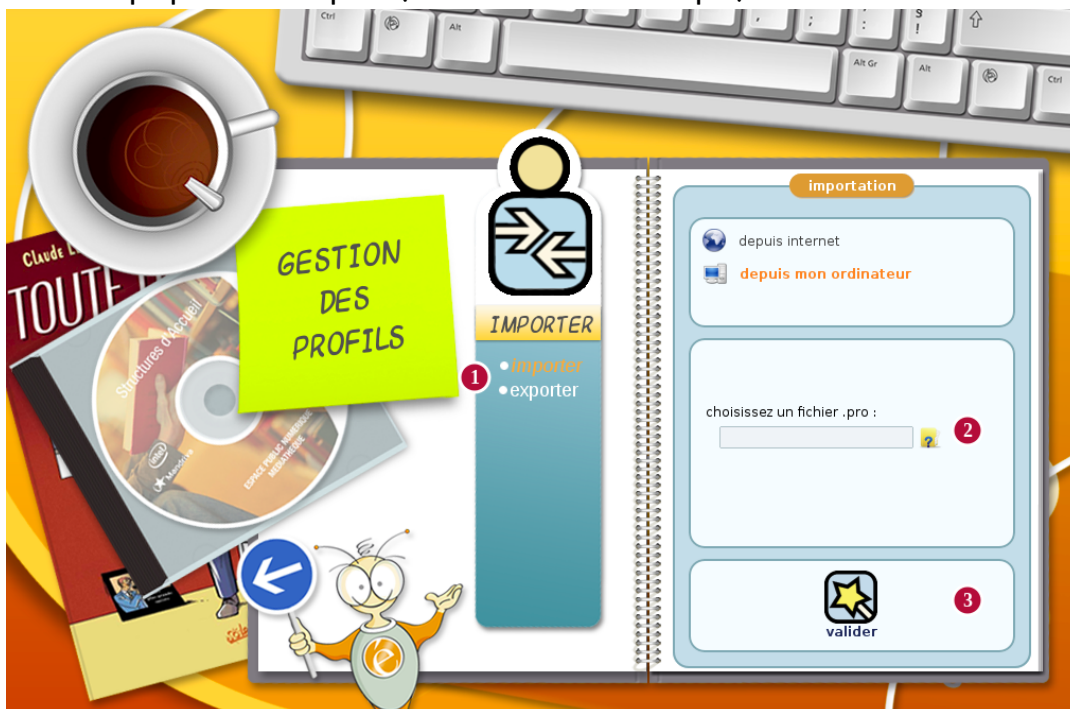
Ctrl
Alt
Alt Gr
Alt
Ctrl
S
!

Claude
TOUTE
Structures d'accueil
ESPACE PUBLIC NUMÉRIQUE MÉDIATHÈQUE

GESTION DES PROFILS

IMPORTER
1
• importer
• exporter

importation
depuis internet
depuis mon ordinateur

choisissez un fichier .pro :
2

3
valider